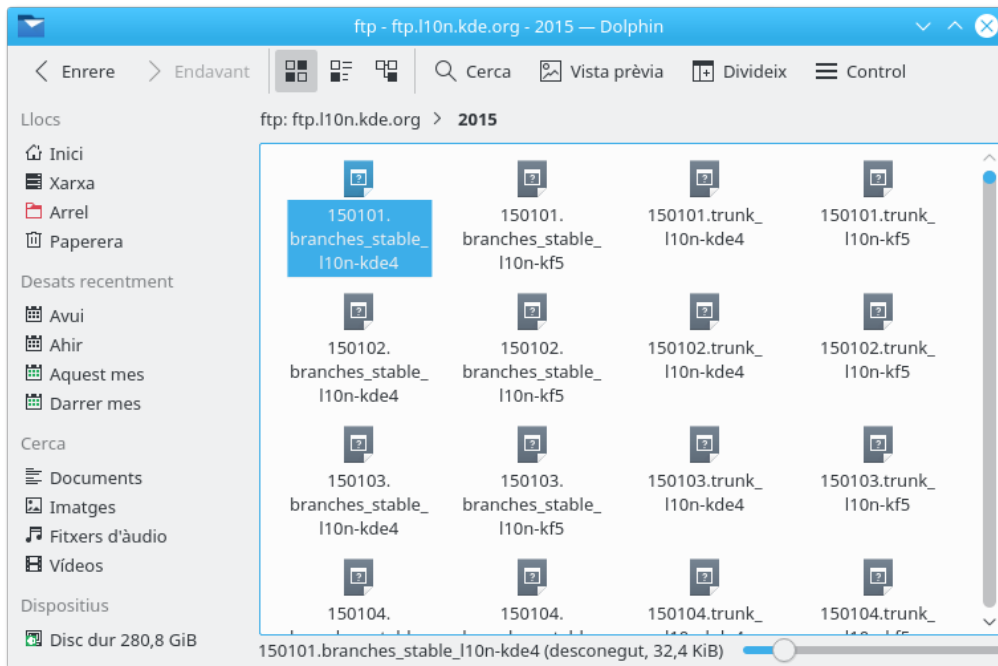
ftp - ftp.l10n.kde.org - 2015 — Dolphin

Enrere
Endavant
Cerca
Vista prèvia
Divideix
Control

Llocs
Inici
Xarxa
Arrel
Paperera
Desats recentment
Avui
Ahir
Aquest mes
Darrer mes
Cerca
Documents
Imatges
Fitxers d'àudio
Vídeos
Dispositius
Disc dur 280,8 GiB

ftp: ftp.l10n.kde.org > 2015

150101.branches_stable_l10n-kde4
150101.branches_stable_l10n-kf5
150101.trunk_l10n-kde4
150101.trunk_l10n-kf5
150102.branches_stable_l10n-kde4
150102.branches_stable_l10n-kf5
150102.trunk_l10n-kde4
150102.trunk_l10n-kf5
150103.branches_stable_l10n-kde4
150103.branches_stable_l10n-kf5
150103.trunk_l10n-kde4
150103.trunk_l10n-kf5
150104.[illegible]
150104.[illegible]
150104.trunk_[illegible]
150104.trunk_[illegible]

150101.branches_stable_l10n-kde4 (desconegut, 32,4 KiB)